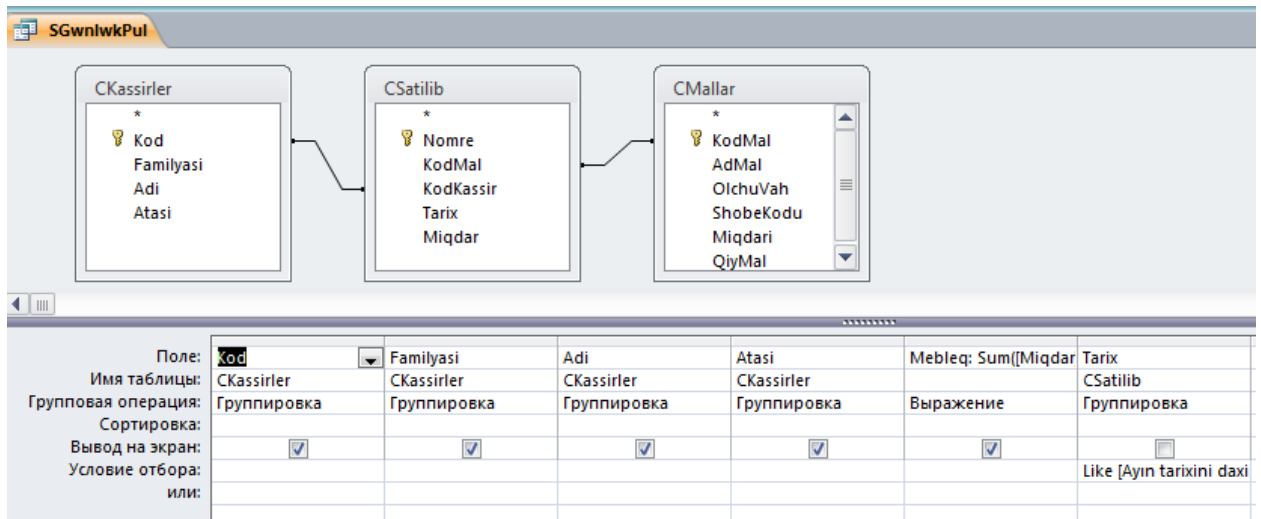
SGwnlwkPul

CKassirler
*
Kod
Familyasi
Adi
Atasi

CSatilib
*
Nomre
KodMal
KodKassir
Tarix
Miqdar

CMallar
*
KodMal
AdMal
OlchuVah
ShobeKodu
Miqdari
QiyMal

| | | | | | | |
|---|---|---|---|---|---|---|
| Поле: | Kod | Familyasi | Adi | Atasi | Mebleq: Sum([Miqdar | Tarix |
| Имя таблицы: | CKassirler | CKassirler | CKassirler | CKassirler | | CSatilib |
| Групповая операция: | Группировка | Группировка | Группировка | Группировка | Выражение | Группировка |
| Сортировка: | | | | | | |
| Вывод на экран: | ☑ | ☑ | ☑ | ☑ | ☑ | ☐ |
| Условие отбора: | | | | | | Like [Ayın tarixini daxi |
| или: | | | | | | |